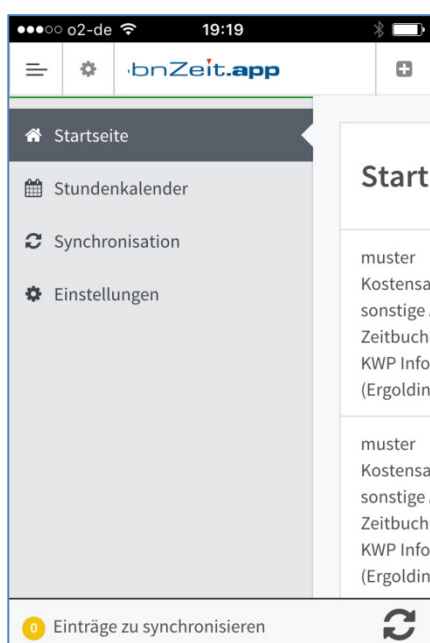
●●●○○ o2-de 19:19

bnZeit.app

Startseite
Stundenkalender
Synchronisation
Einstellungen

Start

muster
Kostensa
sonstige
Zeitbuch
KWP Info
(Ergoldin

muster
Kostensa
sonstige
Zeitbuch
KWP Info
(Ergoldin

0 Einträge zu synchronisieren